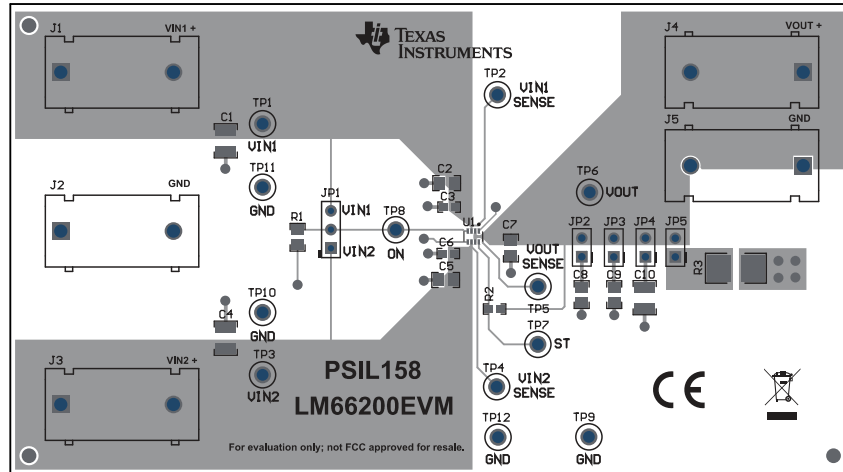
J1
VIN1 +
TEXAS INSTRUMENTS
J4
VOUT +
TP2
VIN1 SENSE
C1
TP1
VIN1
J5
GND
TP11
GND
C2
C3
TP6
VOUT
J2
GND
JP1
VIN1
R1
TP8
ON
VIN2
U1
C7
JP2
JP3
JP4
JP5
C6
C5
VOUT SENSE
R3
TP5
C8
C9
C10
R2
TP10
GND
C4
TP7
ST
J3
VIN2 +
TP3
VIN2
PSIL158
LM66200EVM
TP4
VIN2 SENSE
CE
TP12
GND
TP9
GND
For evaluation only; not FCC approved for resale.